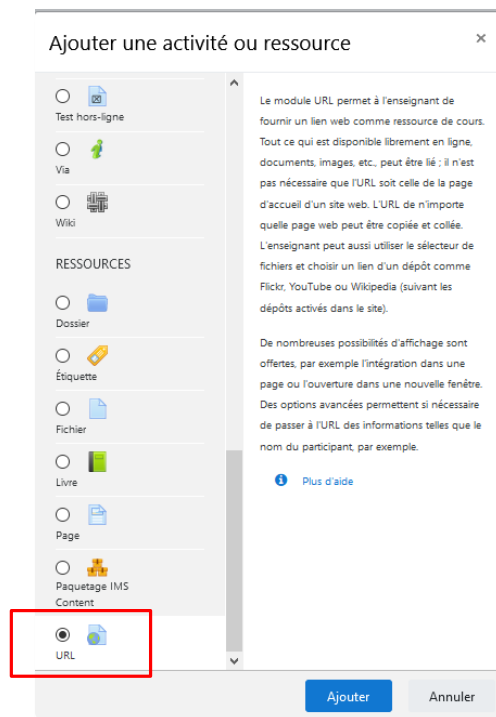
Ajouter une activité ou ressource

×

Test hors-ligne

Via

Wiki

RESSOURCES

Dossier

Étiquette

Fichier

Livre

Page

Paquetage IMS Content

URL

Le module URL permet à l'enseignant de fournir un lien web comme ressource de cours. Tout ce qui est disponible librement en ligne, documents, images, etc., peut être lié ; il n'est pas nécessaire que l'URL soit celle de la page d'accueil d'un site web. L'URL de n'importe quelle page web peut être copiée et collée. L'enseignant peut aussi utiliser le sélecteur de fichiers et choisir un lien d'un dépôt comme Flickr, YouTube ou Wikipedia (suivant les dépôts activés dans le site).

De nombreuses possibilités d'affichage sont offertes, par exemple l'intégration dans une page ou l'ouverture dans une nouvelle fenêtre. Des options avancées permettent si nécessaire de passer à l'URL des informations telles que le nom du participant, par exemple.

Plus d'aide

Ajouter

Annuler